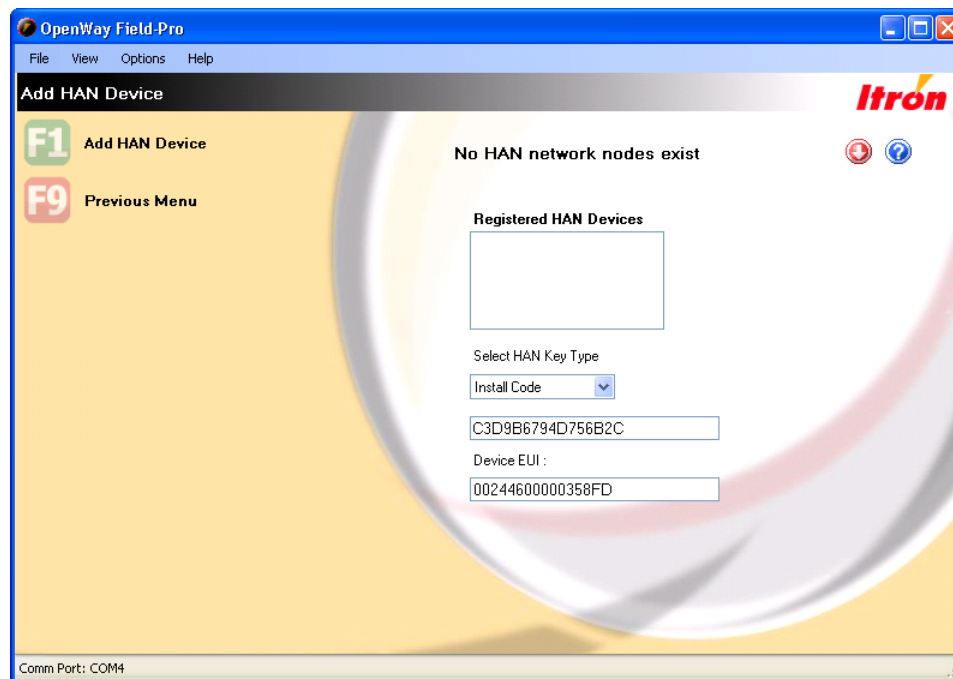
OpenWay Field-Pro

File View Options Help

Add HAN Device

Itron

F1 Add HAN Device

F9 Previous Menu

No HAN network nodes exist

Registered HAN Devices

Select HAN Key Type

Install Code

C3D9B6794D756B2C

Device EUI :

00244600000358FD

Comm Port: COM4